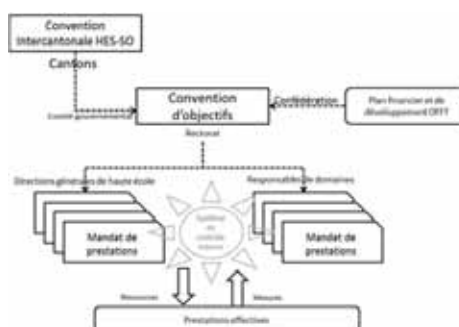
Convention intercantonale HES-SO

Cantons

Comité gouvernemental

Convention d'objectifs

Confédération

Plan financier et de développement OFFT

Rectorat

Directions générales de haute école

Responsables de domaines

Système de contrôle interne

Mandat de prestations

Mandat de prestations

Ressources

Mesures

Prestations effectives